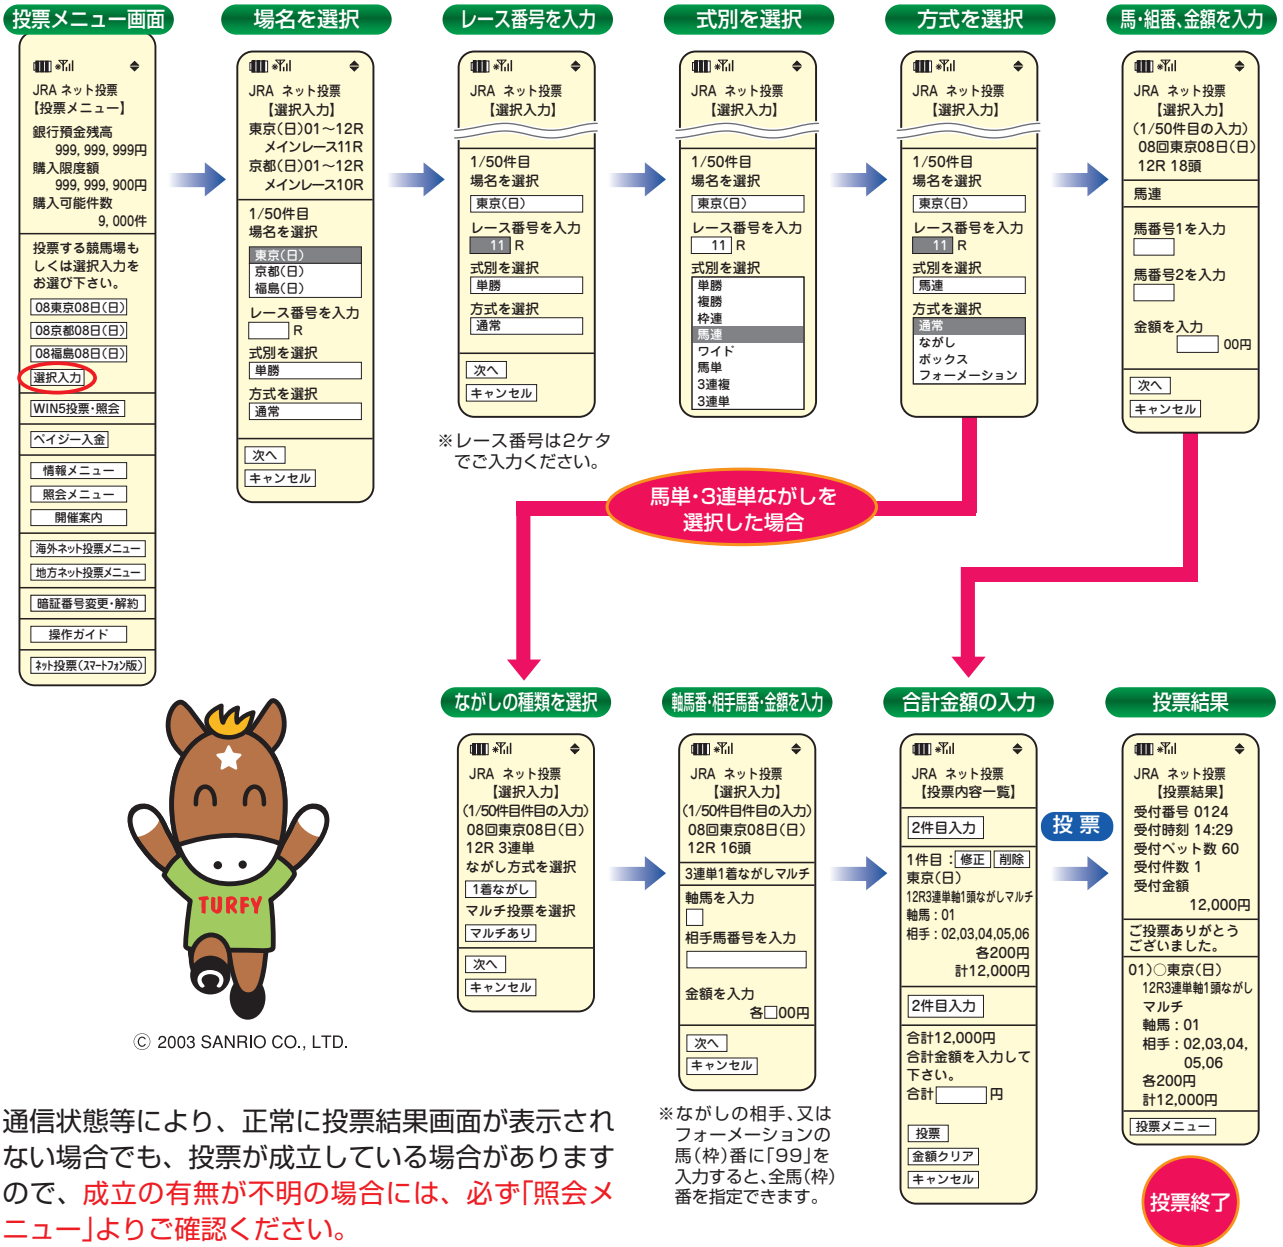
投票メニュー画面

JRA ネット投票
【投票メニュー】
銀行預金残高
999, 999, 999円
購入限度額
999, 999, 900円
購入可能件数
9, 000件

投票する競馬場もしくは選択入力をお選び下さい。
08東京08日(日)
08京都08日(日)
08福島08日(日)
選択入力
WIN5投票・照会
ペイジー入金
情報メニュー
照会メニュー
開催案内
海外ネット投票メニュー
地方ネット投票メニュー
暗証番号変更・解約
操作ガイド
ﾈｯﾄ投票(ｽﾏｰﾄﾌｫﾝ版)

場名を選択

JRA ネット投票
【選択入力】
東京(日)01～12R
メインレース11R
京都(日)01～12R
メインレース10R

1/50件目
場名を選択
東京(日)
京都(日)
福島(日)
レース番号を入力
R
式別を選択
単勝
方式を選択
通常
次へ
キャンセル

レース番号を入力

JRA ネット投票
【選択入力】
1/50件目
場名を選択
東京(日)
レース番号を入力
11 R
式別を選択
単勝
方式を選択
通常
次へ
キャンセル

※レース番号は2ケタでご入力ください。

式別を選択

JRA ネット投票
【選択入力】
1/50件目
場名を選択
東京(日)
レース番号を入力
11 R
式別を選択
単勝
複勝
枠連
馬連
ワイド
馬単
3連複
3連単

方式を選択

JRA ネット投票
【選択入力】
1/50件目
場名を選択
東京(日)
レース番号を入力
11 R
式別を選択
馬連
方式を選択
通常
ながし
ボックス
フォーメーション

馬・組番、金額を入力

JRA ネット投票
【選択入力】
(1/50件目の入力)
08回東京08日(日)
12R 18頭
馬連
馬番号1を入力
馬番号2を入力
金額を入力
00円
次へ
キャンセル

馬単・3連単ながしを選択した場合

ながしの種類を選択

JRA ネット投票
【選択入力】
(1/50件目件目の入力)
08回東京08日(日)
12R 3連単
ながし方式を選択
1着ながし
マルチ投票を選択
マルチあり
次へ
キャンセル

軸馬番・相手馬番・金額を入力

JRA ネット投票
【選択入力】
(1/50件目件目の入力)
08回東京08日(日)
12R 16頭
3連単1着ながしマルチ
軸馬を入力
相手馬番号を入力
金額を入力
各□00円
次へ
キャンセル

※ながしの相手、又はフォーメーションの馬(枠)番に「99」を入力すると、全馬(枠)番を指定できます。

合計金額の入力

JRA ネット投票
【投票内容一覧】
2件目入力
1件目：修正 削除
東京(日)
12R3連単軸1頭ながしマルチ
軸馬：01
相手：02,03,04,05,06
各200円
計12,000円
2件目入力
合計12,000円
合計金額を入力して下さい。
合計　円
投票
金額クリア
キャンセル

投 票

投票結果

JRA ネット投票
【投票結果】
受付番号 0124
受付時刻 14:29
受付ベット数 60
受付件数 1
受付金額
12,000円
ご投票ありがとうございました。
01)○東京(日)
12R3連単軸1頭ながし
マルチ
軸馬：01
相手：02,03,04,
05,06
各200円
計12,000円
投票メニュー

投票終了

TURFY

Ⓒ 2003 SANRIO CO., LTD.

通信状態等により、正常に投票結果画面が表示されない場合でも、投票が成立している場合がありますので、成立の有無が不明の場合には、必ず「照会メニュー」よりご確認ください。